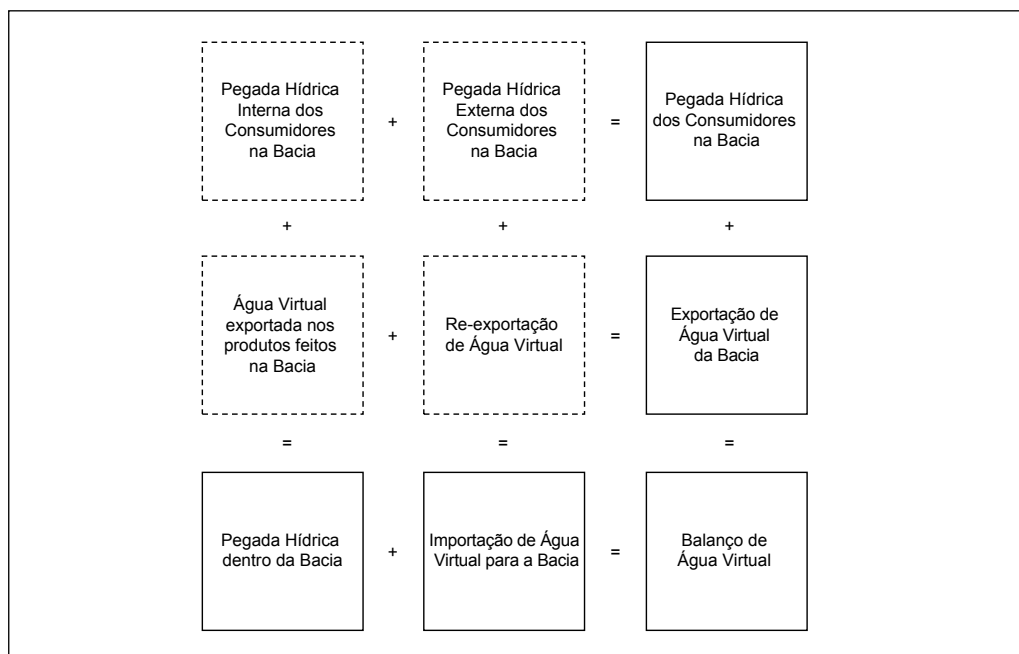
Pegada Hídrica Interna dos Consumidores na Bacia

+

Pegada Hídrica Externa dos Consumidores na Bacia

=

Pegada Hídrica dos Consumidores na Bacia

+

+

+

Água Virtual exportada nos produtos feitos na Bacia

+

Re-exportação de Água Virtual

=

Exportação de Água Virtual da Bacia

=

=

=

Pegada Hídrica dentro da Bacia

+

Importação de Água Virtual para a Bacia

=

Balanço de Água Virtual